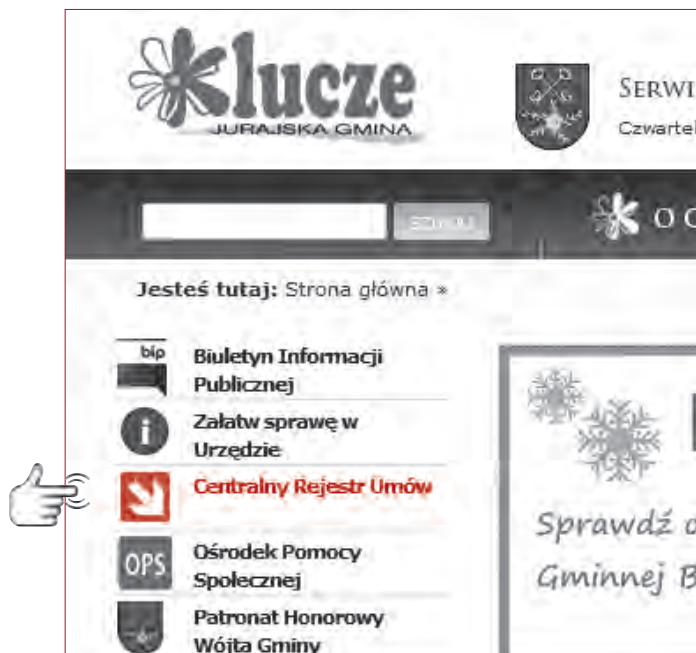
klucze
JURAJSKA GMINA

SERWI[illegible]
Czwartel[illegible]

SZUKAJ

O C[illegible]

Jesteś tutaj: Strona główna »

bip
Biuletyn Informacji Publicznej

Załatw sprawę w Urzędzie

Centralny Rejestr Umów

OPS
Ośrodek Pomocy Społecznej

Patronat Honorowy Wójta Gminy

Sprawdź c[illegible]
Gminnej B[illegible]